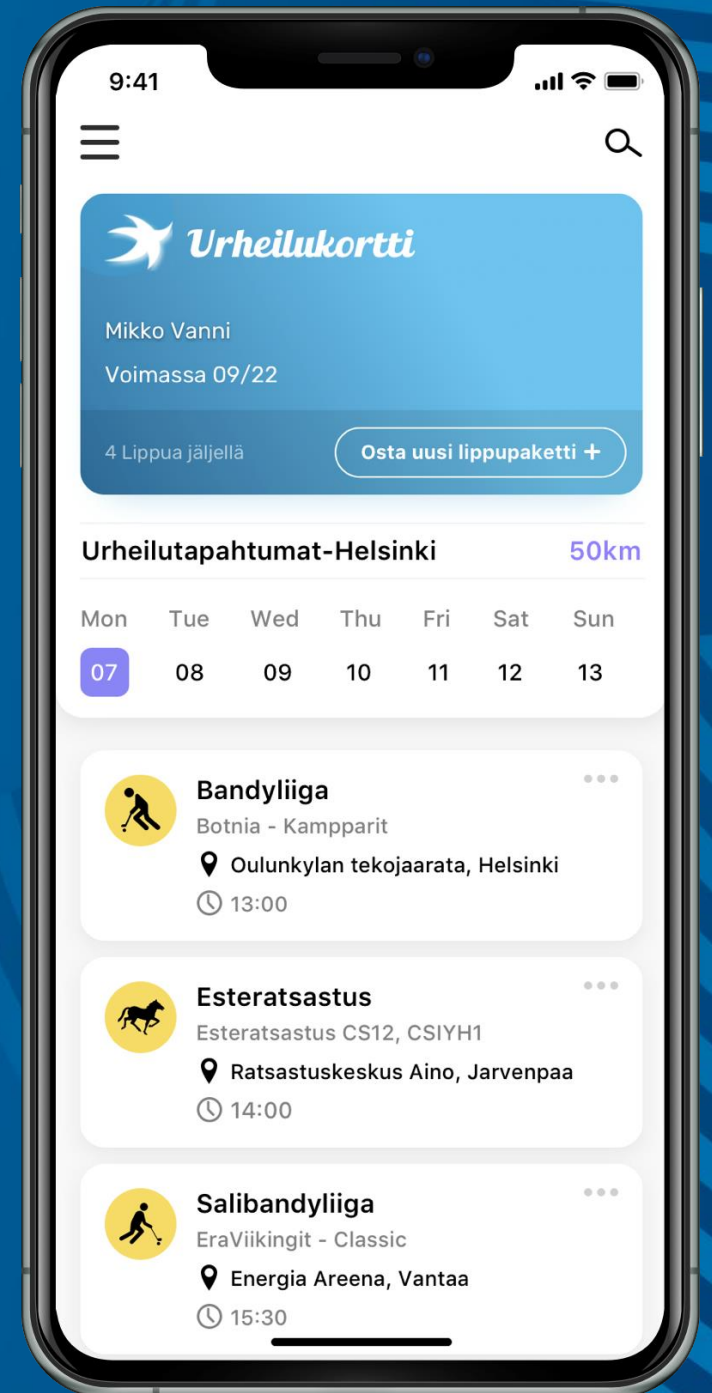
9:41

Urheilukortti

Mikko Vanni

Voimassa 09/22

4 Lippua jäljellä

Osta uusi lippupaketti +

Urheilutapahtumat-Helsinki

50km

| Mon | Tue | Wed | Thu | Fri | Sat | Sun |
|---|---|---|---|---|---|---|
| 07 | 08 | 09 | 10 | 11 | 12 | 13 |

Bandyliiga
Botnia - Kampparit
Oulunkylan tekojaarata, Helsinki
13:00

Esteratsastus
Esteratsastus CS12, CSIYH1
Ratsastuskeskus Aino, Jarvenpaa
14:00

Salibandyliiga
EraViikingit - Classic
Energia Areena, Vantaa
15:30